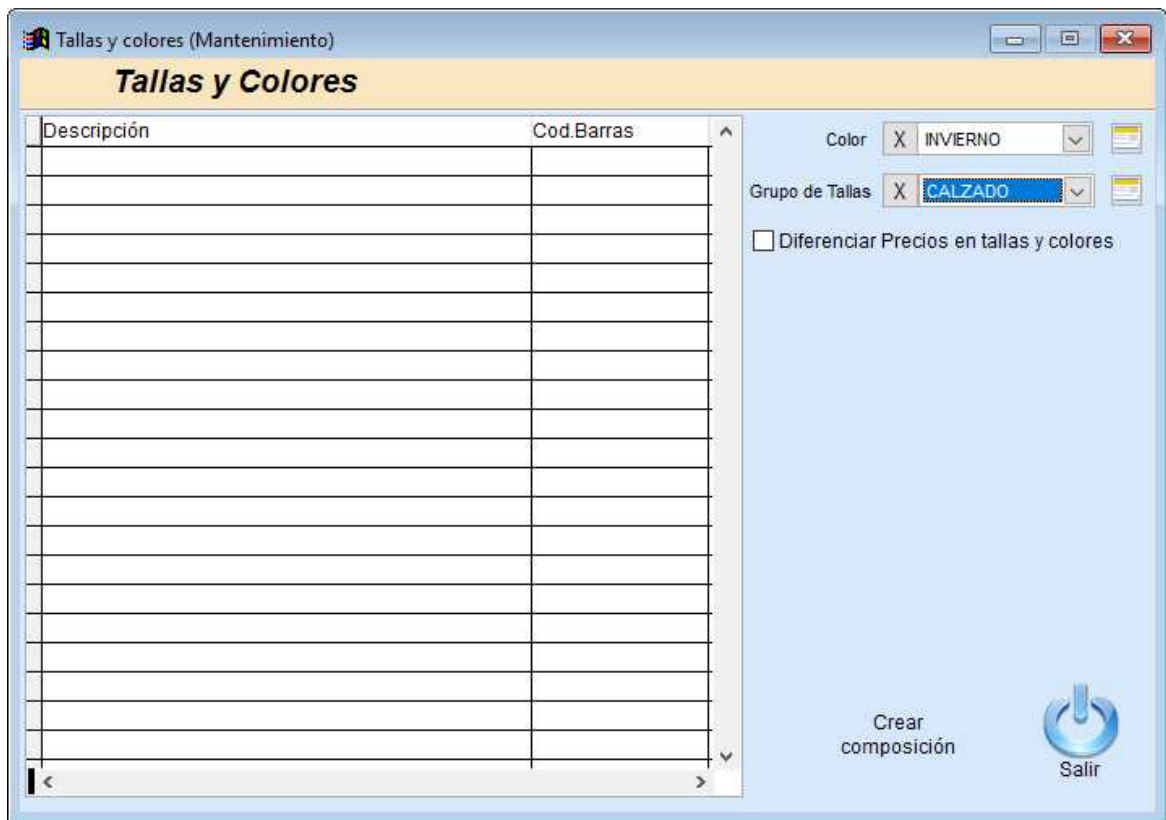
Tallas y colores (Mantenimiento)

Tallas y Colores

| Descripción | Cod.Barras |
|---|---|

Color X INVIERNO

Grupo de Tallas X CALZADO

Diferenciar Precios en tallas y colores

Crear composición

Salir